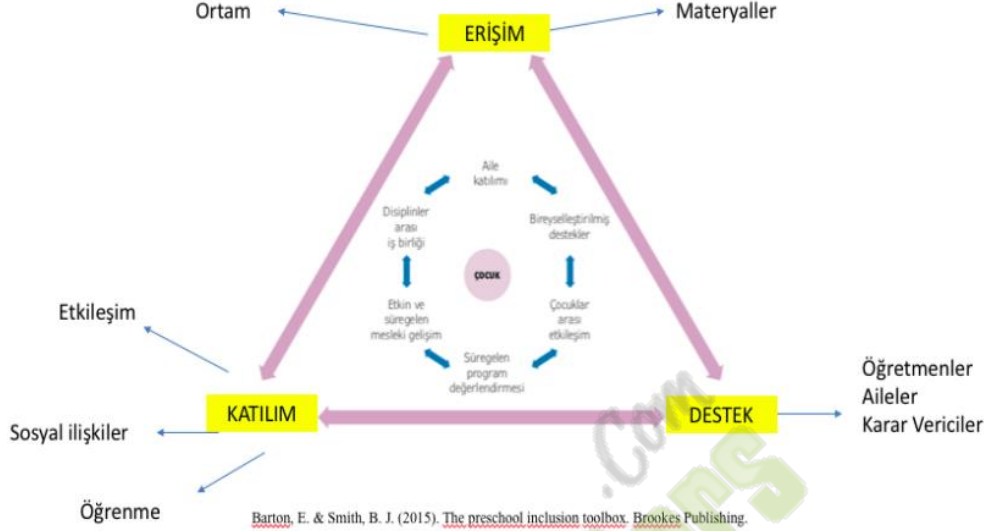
Ortam

ERİŞİM

Materyaller

Aile katılımı

Disiplinler arası iş birliği

Bireyselleştirilmiş destekler

ÇOCUK

Etkin ve süregelen mesleki gelişim

Çocuklar arası etkileşim

Süregelen program değerlendirmesi

Etkileşim

KATILIM

DESTEK

Öğretmenler
Aileler
Karar Vericiler

Sosyal ilişkiler

Öğrenme

.com

Barton, E. & Smith, B. J. (2015). The preschool inclusion toolbox. Brookes Publishing.